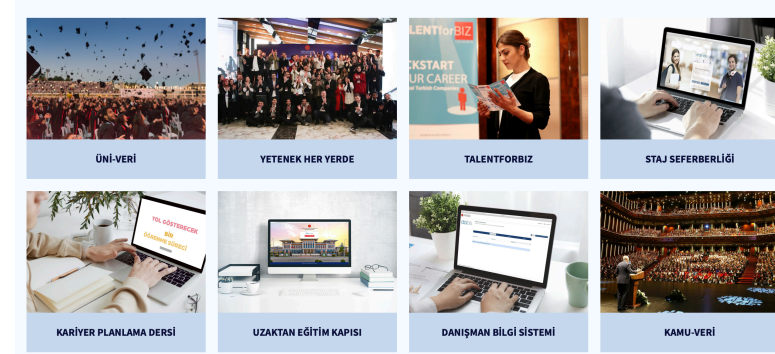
LENTforBIZ
CKSTART
UR CAREER

ÜNİ-VERİ

YETENEK HER YERDE

TALENTFORBIZ

STAJ SEFERBERLİĞİ

YOL GÖSTERECEK
BİR
ÖĞRENME SÜRECİ

KARİYER PLANLAMA DERSİ

UZAKTAN EĞİTİM KAPISI

DANIŞMAN BİLGİ SİSTEMİ

KAMU-VERİ